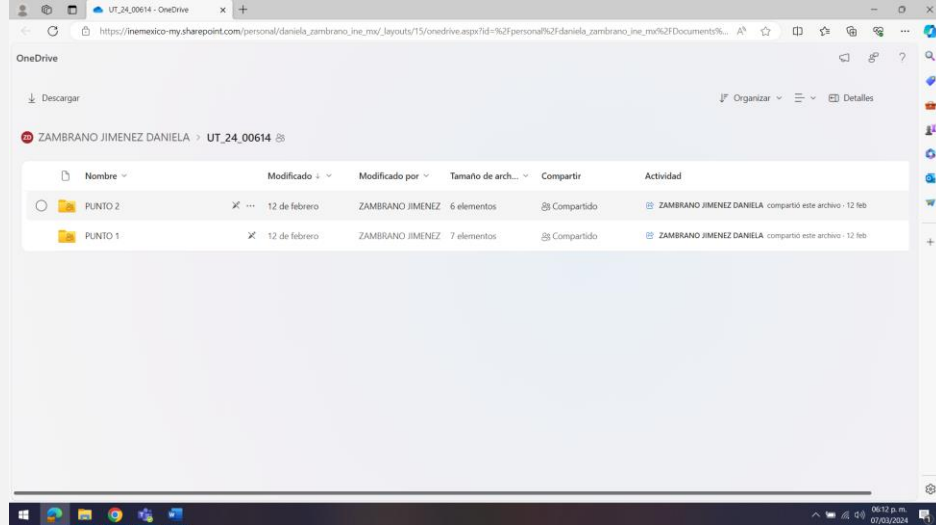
UT_24_00614 - OneDrive

https://inemexico-my.sharepoint.com/personal/daniela_zambrano_ine_mx/_layouts/15/onedrive.aspx?id=%2Fpersonal%2Fdaniela_zambrano_ine_mx%2FDocuments%...

OneDrive

Descargar

Organizar

Detalles

ZD ZAMBRANO JIMENEZ DANIELA > UT_24_00614

| Nombre | Modificado | Modificado por | Tamaño de arch... | Compartir | Actividad |
|---|---|---|---|---|---|
| PUNTO 2 | 12 de febrero | ZAMBRANO JIMENEZ | 6 elementos | Compartido | ZAMBRANO JIMENEZ DANIELA compartió este archivo · 12 feb |
| PUNTO 1 | 12 de febrero | ZAMBRANO JIMENEZ | 7 elementos | Compartido | ZAMBRANO JIMENEZ DANIELA compartió este archivo · 12 feb |

06:12 p. m.
07/03/2024